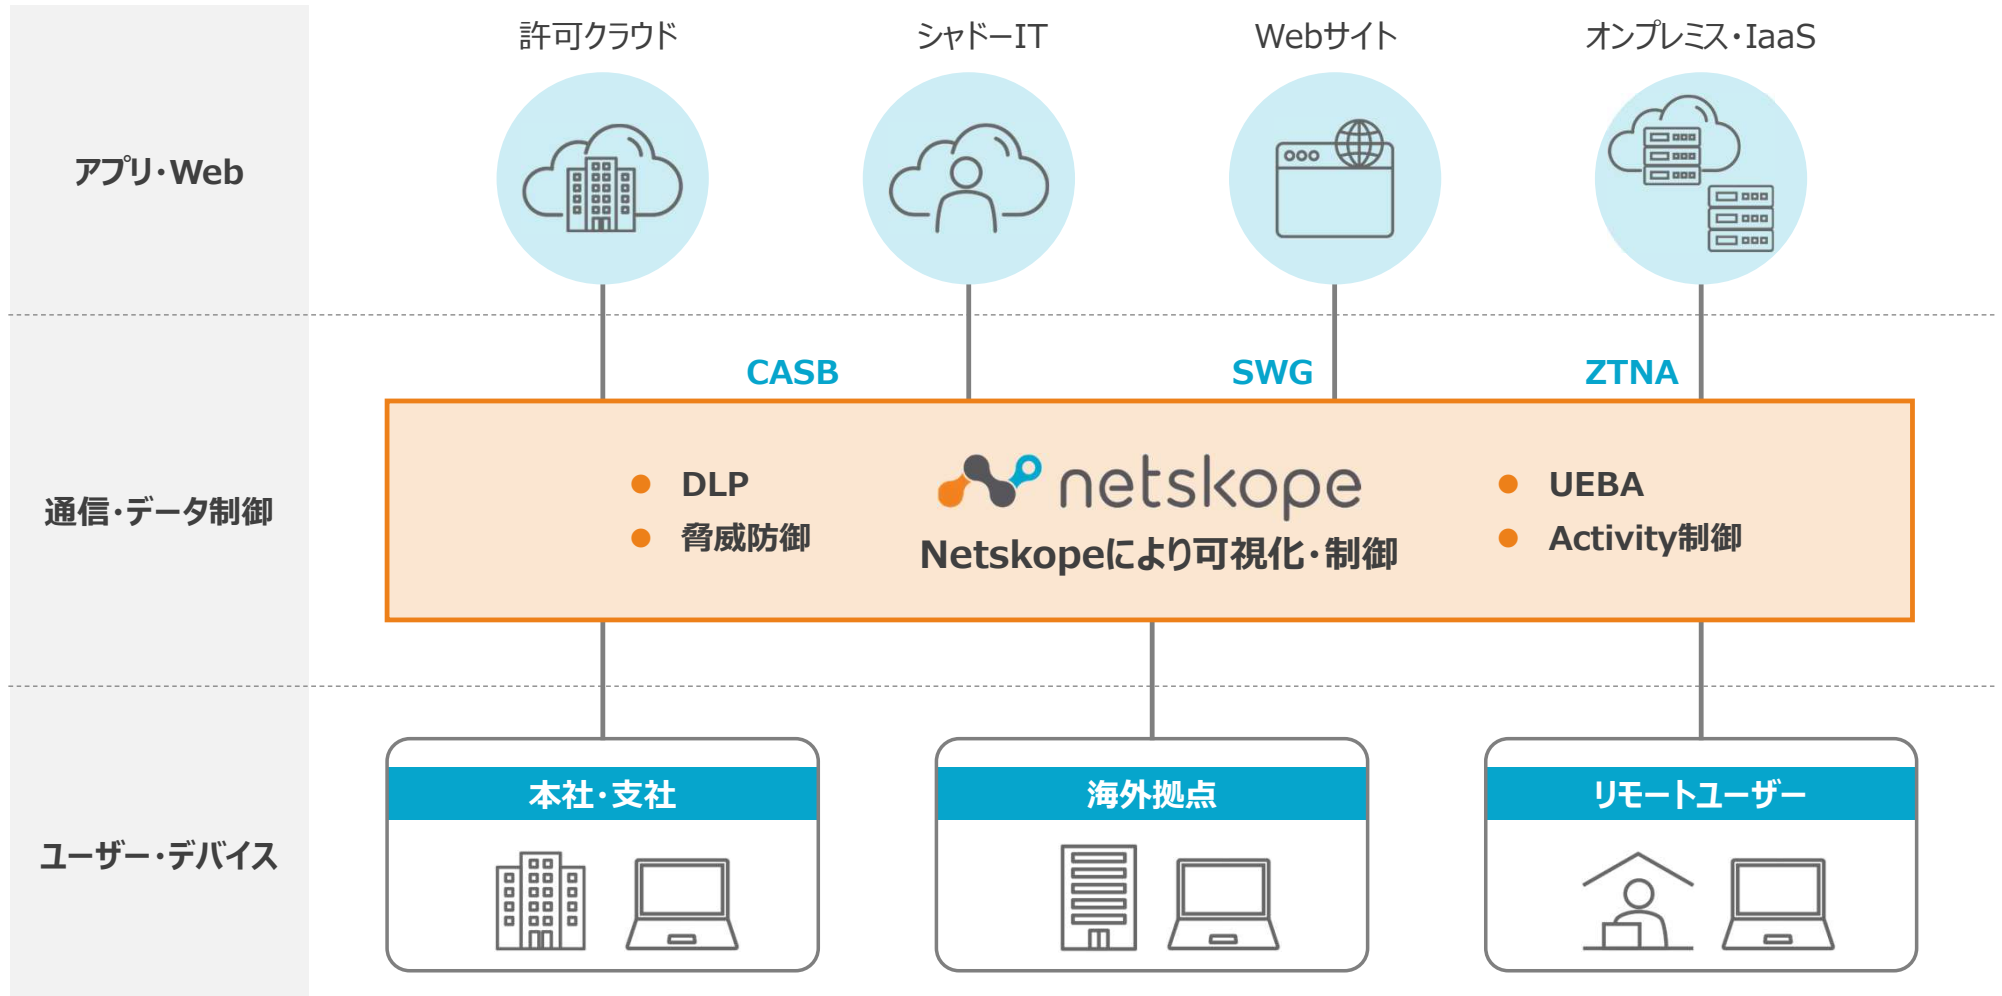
アプリ・Web

許可クラウド

シャドーIT

Webサイト

オンプレミス・IaaS

CASB

SWG

ZTNA

通信・データ制御

● DLP
● 脅威防御

netskope
Netskopeにより可視化・制御

● UEBA
● Activity制御

ユーザー・デバイス

本社・支社

海外拠点

リモートユーザー